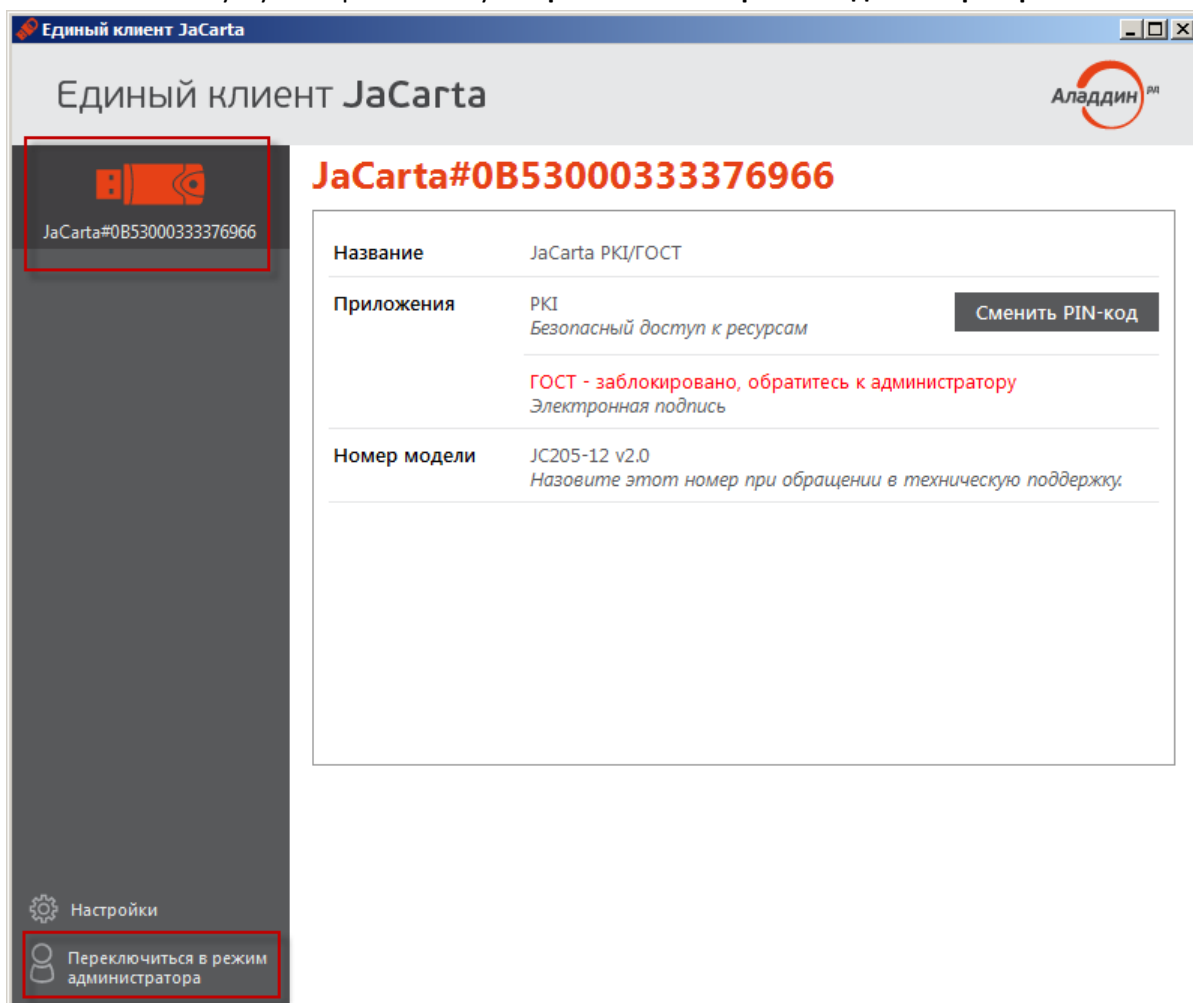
Единый клиент JaCarta

Единый клиент JaCarta

Аладдин РД

JaCarta#0B53000333376966

JaCarta#0B53000333376966

| | | |
|---|---|---|
| Название | JaCarta PKI/ГОСТ | |
| Приложения | PKI Безопасный доступ к ресурсам | Сменить PIN-код |
| | ГОСТ - заблокировано, обратитесь к администратору Электронная подпись | |
| Номер модели | JC205-12 v2.0 Назовите этот номер при обращении в техническую поддержку. | |

Настройки

Переключиться в режим администратора